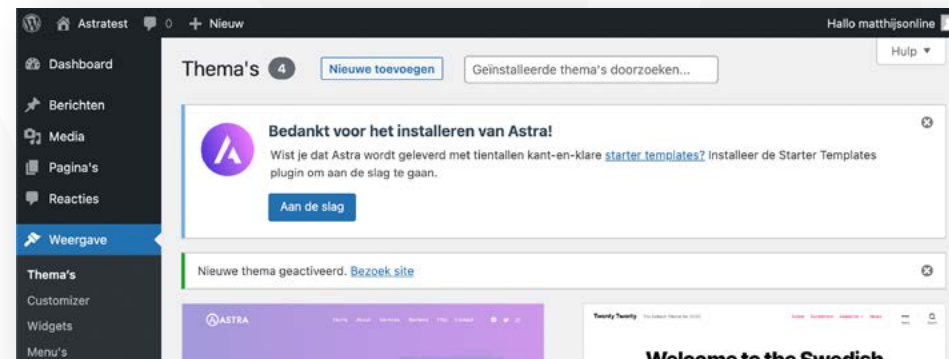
Astratest 0 + Nieuw
Hallo matthijsonline

Dashboard
Berichten
Media
Pagina's
Reacties
Weergave
Thema's
Customizer
Widgets
Menu's

Thema's 4 Nieuwe toevoegen Geïnstalleerde thema's doorzoeken...
Hulp ▾

Bedankt voor het installeren van Astra!
Wist je dat Astra wordt geleverd met tientallen kant-en-klare starter templates? Installeer de Starter Templates plugin om aan de slag te gaan.
Aan de slag

Nieuwe thema geactiveerd. Bezoek site

ASTRA
Twenty Twenty
Welcome to the Swedish